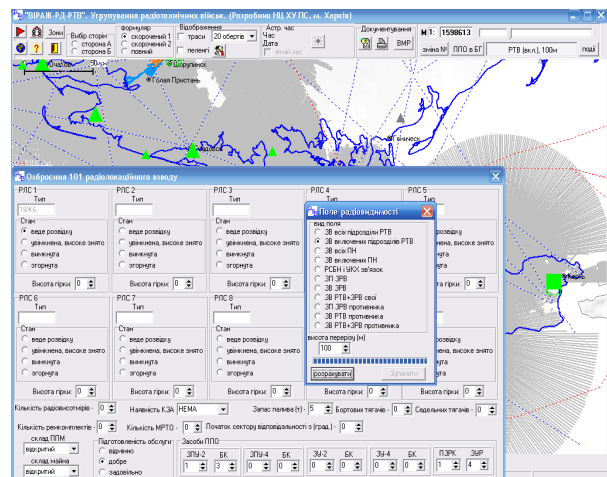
"ВІРАЖ-РД РТВ". Угрупування радіотехнічних військ. (Розробник НЦ ХУ ПС, м. Харків)

Зони
Вибір сторін
сторона А
сторона Б
формуляр
скорочений 1
скорочений 2
повний
Відображення
траси
пеленги
20 обертів
Астр. час
Час
Дата
літній час
Документування
ВМР
№ 1:
1598613
зміна №
ППО в БГ
РТВ (вкл.), 100м
поді

Скадовськ
Цюрупинськ
Гола Пристань
Херсон
Бериславль

Озброєння 101 радіолокаційного взводу

РЛС 1
Тип
15Ж6
Стан
веде розвідку
увімкнена, високе знято
вимкнута
згорнута
Висота гірки: 0

РЛС 2
Тип
Стан
веде розвідку
увімкнена, високе знято
вимкнута
згорнута
Висота гірки: 0

РЛС 3
Тип
Стан
веде розвідку
увімкнена, високе знято
вимкнута
згорнута
Висота гірки: 0

РЛС 4
Тип

РЛС 5
Тип
Стан
веде розвідку
увімкнена, високе знято
вимкнута
згорнута
Висота гірки: 0

РЛС 6
Тип
Стан
веде розвідку
увімкнена, високе знято
вимкнута
згорнута
Висота гірки: 0

РЛС 7
Тип
Стан
веде розвідку
увімкнена, високе знято
вимкнута
згорнута
Висота гірки: 0

РЛС 8
Тип
Стан
веде розвідку
увімкнена, високе знято
вимкнута
згорнута
Висота гірки: 0

Висота гірки: 0

Поле радіовидимості
Вид поля
ЗВ всіх підрозділів РТВ
ЗВ включених підрозділів РТВ
ЗВ всіх ПН
ЗВ включених ПН
РСБН і УКХ зв'язок
ЗП ЗРВ
ЗВ ЗРВ
ЗВ РТВ+ЗРВ свої
ЗП ЗРВ противника
ЗВ ЗРВ противника
ЗВ РТВ противника
ЗВ РТВ+ЗРВ противника
висота перерізу (м)
100
розрахувати
Зупинити

Кількість радіовисотомірів - 0
Наявність КЗА
НЕМА
Запас палива (т) - 5
Бортових тягачів - 0
Сідельних тягачів - 0
Кількість ремкомплектів - 0
Кількість МРТО - 0
Початок сектору відповідальності (град.) - 0
склад ППМ
відкритий
склад майна
відкритий
Підготовленість обслуги
відмінно
добре
задовільно
Засоби ППО
ЗПУ-2
БК
3
0
ЗПУ-4
БК
0
0
ЗУ-2
БК
0
0
ЗУ-4
БК
0
0
ПЗРК
ЗУР
1
4